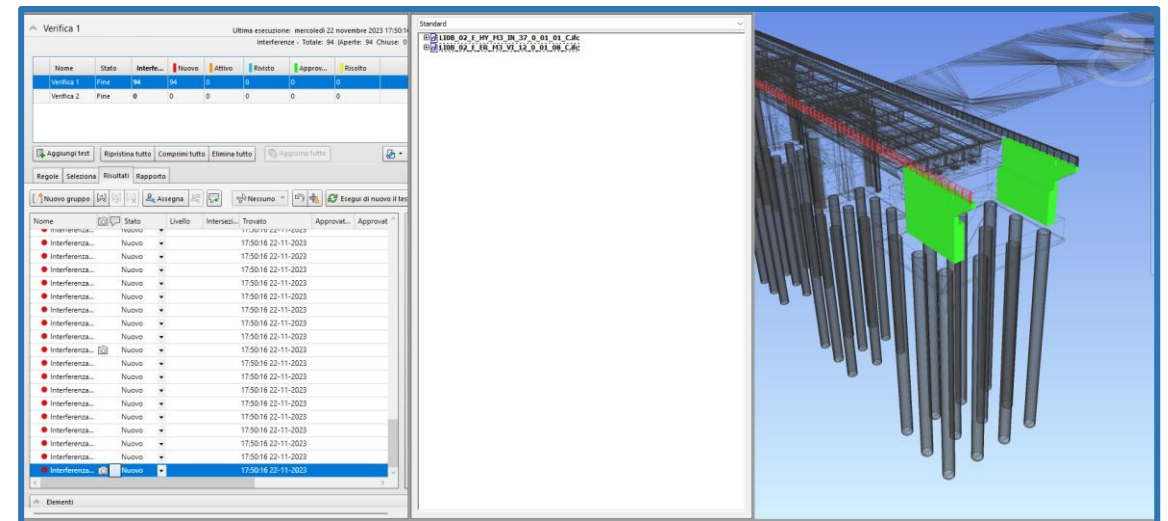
Verifica 1

Ultima esecuzione: mercoledì 22 novembre 2023 17:50:1
Interferenze - Totale: 94 (Aperte: 94 Chiuse: 0

| Nome | Stato | Interfe... | Nuovo | Attivo | Rivisto | Approv... | Risolto |
|---|---|---|---|---|---|---|---|
| Verifica 1 | Fine | 94 | 94 | 0 | 0 | 0 | 0 |
| Verifica 2 | Fine | 0 | 0 | 0 | 0 | 0 | 0 |

Aggiungi test | Ripristina tutto | Comprimi tutto | Elimina tutto | Aggiorna tutto

Regole | Selezione | Risultati | Rapporto

Nuovo gruppo | Assegna | Nessuno | Esegui di nuovo il tes

| Nome | Stato | Livello | Intersezi... | Trovato | Approvat... | Approvat |
|---|---|---|---|---|---|---|
| Interferenza... | Nuovo | | | 17:50:16 22-11-2023 | | |
| Interferenza... | Nuovo | | | 17:50:16 22-11-2023 | | |
| Interferenza... | Nuovo | | | 17:50:16 22-11-2023 | | |
| Interferenza... | Nuovo | | | 17:50:16 22-11-2023 | | |
| Interferenza... | Nuovo | | | 17:50:16 22-11-2023 | | |
| Interferenza... | Nuovo | | | 17:50:16 22-11-2023 | | |
| Interferenza... | Nuovo | | | 17:50:16 22-11-2023 | | |
| Interferenza... | Nuovo | | | 17:50:16 22-11-2023 | | |
| Interferenza... | Nuovo | | | 17:50:16 22-11-2023 | | |
| Interferenza... | Nuovo | | | 17:50:16 22-11-2023 | | |
| Interferenza... | Nuovo | | | 17:50:16 22-11-2023 | | |
| Interferenza... | Nuovo | | | 17:50:16 22-11-2023 | | |
| Interferenza... | Nuovo | | | 17:50:16 22-11-2023 | | |
| Interferenza... | Nuovo | | | 17:50:16 22-11-2023 | | |
| Interferenza... | Nuovo | | | 17:50:16 22-11-2023 | | |
| Interferenza... | Nuovo | | | 17:50:16 22-11-2023 | | |
| Interferenza... | Nuovo | | | 17:50:16 22-11-2023 | | |
| Interferenza... | Nuovo | | | 17:50:16 22-11-2023 | | |
| Interferenza... | Nuovo | | | 17:50:16 22-11-2023 | | |

Elementi

Standard
L10B_02_E_HY_M3_IN_37_0_01_01_C.ifc
L10B_02_E_EB_M3_VI_12_0_01_00_C.ifc